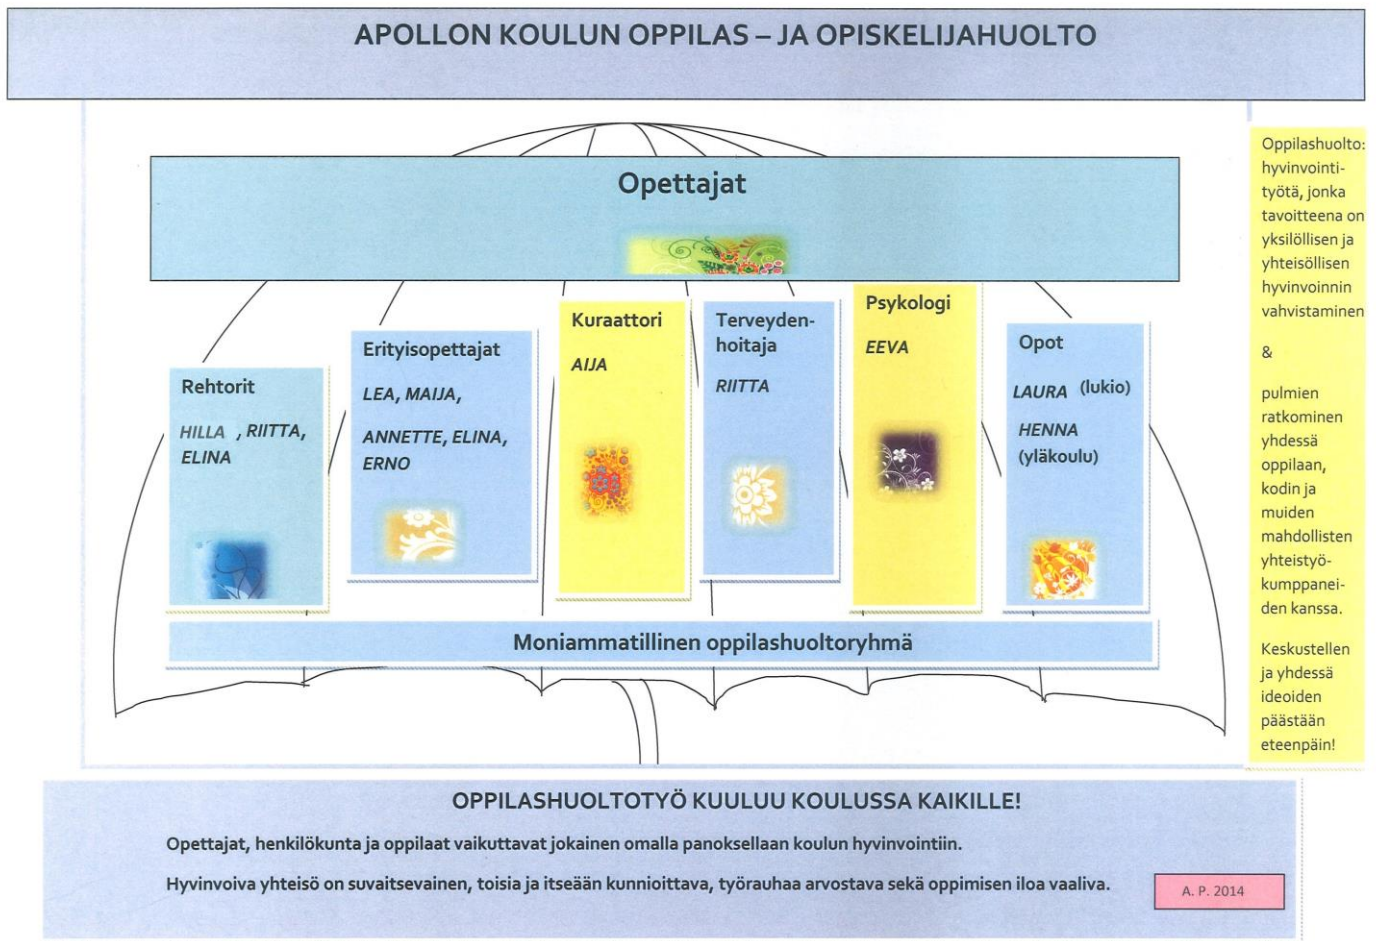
APOLLON KOULUN OPPILAS – JA OPISKELIJAHUOLTO

Opettajat

Rehtorit

HILLA , RIITTA, ELINA

Erityisopettajat

LEA, MAIJA,

ANNETTE, ELINA, ERNO

Kuraattori

AIJA

Terveydenhoitaja

RIITTA

Psykologi

EEVA

Opot

LAURA (lukio)

HENNA (yläkoulu)

Moniammatillinen oppilashuoltoryhmä

Oppilashuolto: hyvinvointityötä, jonka tavoitteena on yksilöllisen ja yhteisöllisen hyvinvoinnin vahvistaminen

&

pulmien ratkominen yhdessä oppilaan, kodin ja muiden mahdollisten yhteistyökumppaneiden kanssa.

Keskustellen ja yhdessä ideoiden päästään eteenpäin!

OPPILASHUOLTOTYÖ KUULUU KOULUSSA KAIKILLE!

Opettajat, henkilökunta ja oppilaat vaikuttavat jokainen omalla panoksellaan koulun hyvinvointiin.

Hyvinvoiva yhteisö on suvaitsevainen, toisia ja itseään kunnioittava, työrauhaa arvostava sekä oppimisen iloa vaaliva.

A. P. 2014